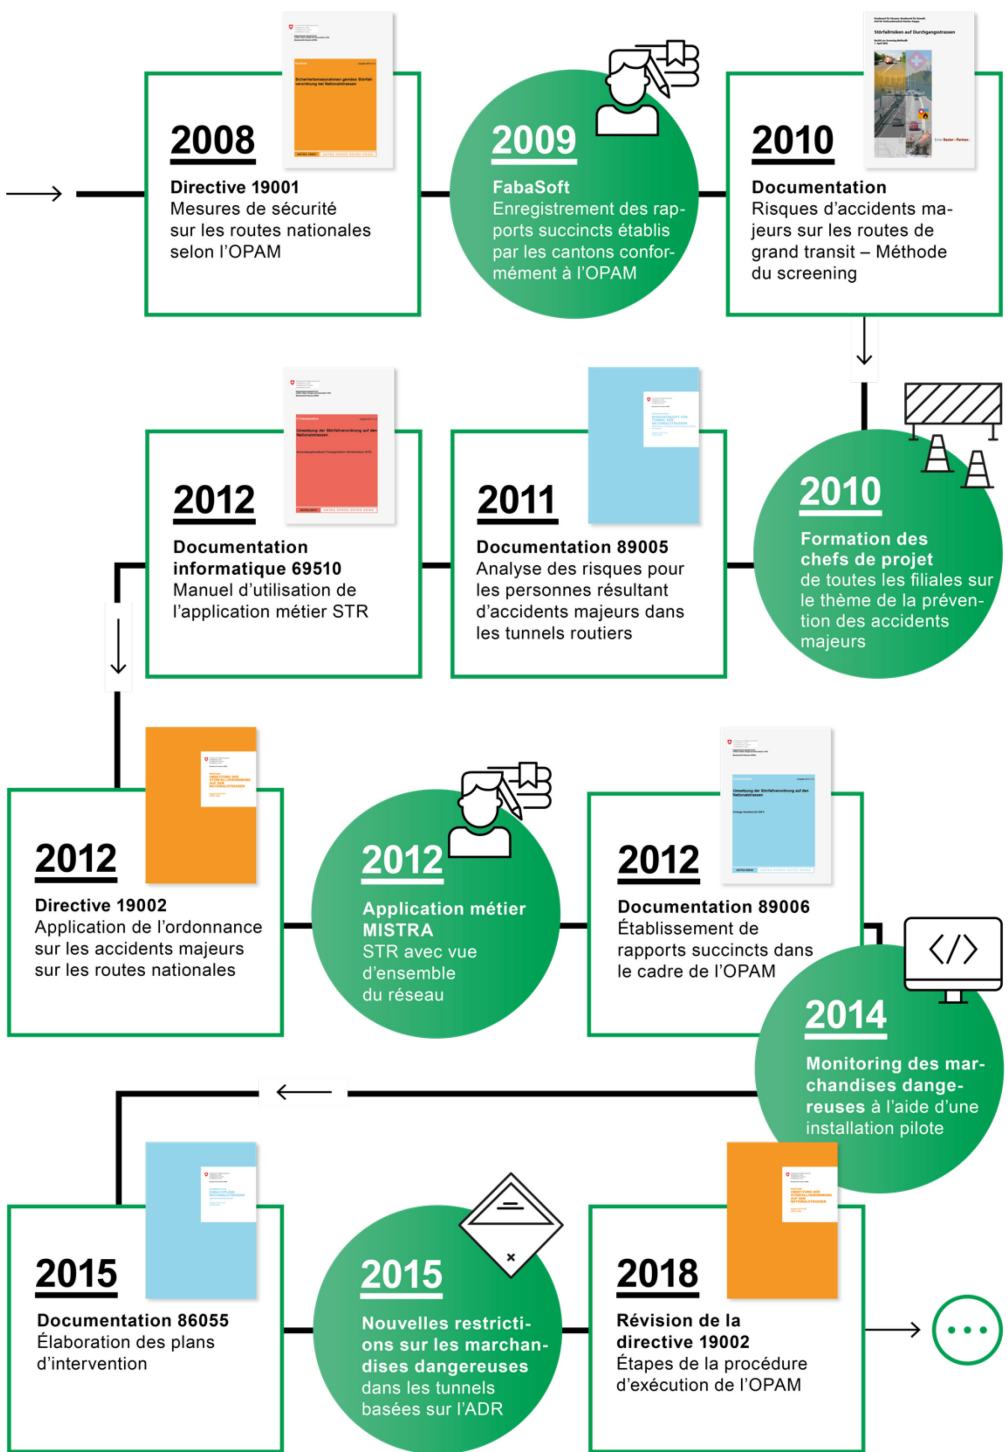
2008
Directive 19001
Mesures de sécurité sur les routes nationales selon l'OPAM

2009
FabaSoft
Enregistrement des rapports succincts établis par les cantons conformément à l'OPAM

2010
Documentation
Risques d'accidents majeurs sur les routes de grand transit – Méthode du screening

2010
Formation des chefs de projet
de toutes les filiales sur le thème de la prévention des accidents majeurs

2011
Documentation 89005
Analyse des risques pour les personnes résultant d'accidents majeurs dans les tunnels routiers

2012
Documentation informatique 69510
Manuel d'utilisation de l'application métier STR

2012
Directive 19002
Application de l'ordonnance sur les accidents majeurs sur les routes nationales

2012
Application métier MISTRA
STR avec vue d'ensemble du réseau

2012
Documentation 89006
Établissement de rapports succincts dans le cadre de l'OPAM

2014
Monitoring des marchandises dangereuses à l'aide d'une installation pilote

2015
Documentation 86055
Élaboration des plans d'intervention

2015
Nouvelles restrictions sur les marchandises dangereuses dans les tunnels basées sur l'ADR

2018
Révision de la directive 19002
Étapes de la procédure d'exécution de l'OPAM